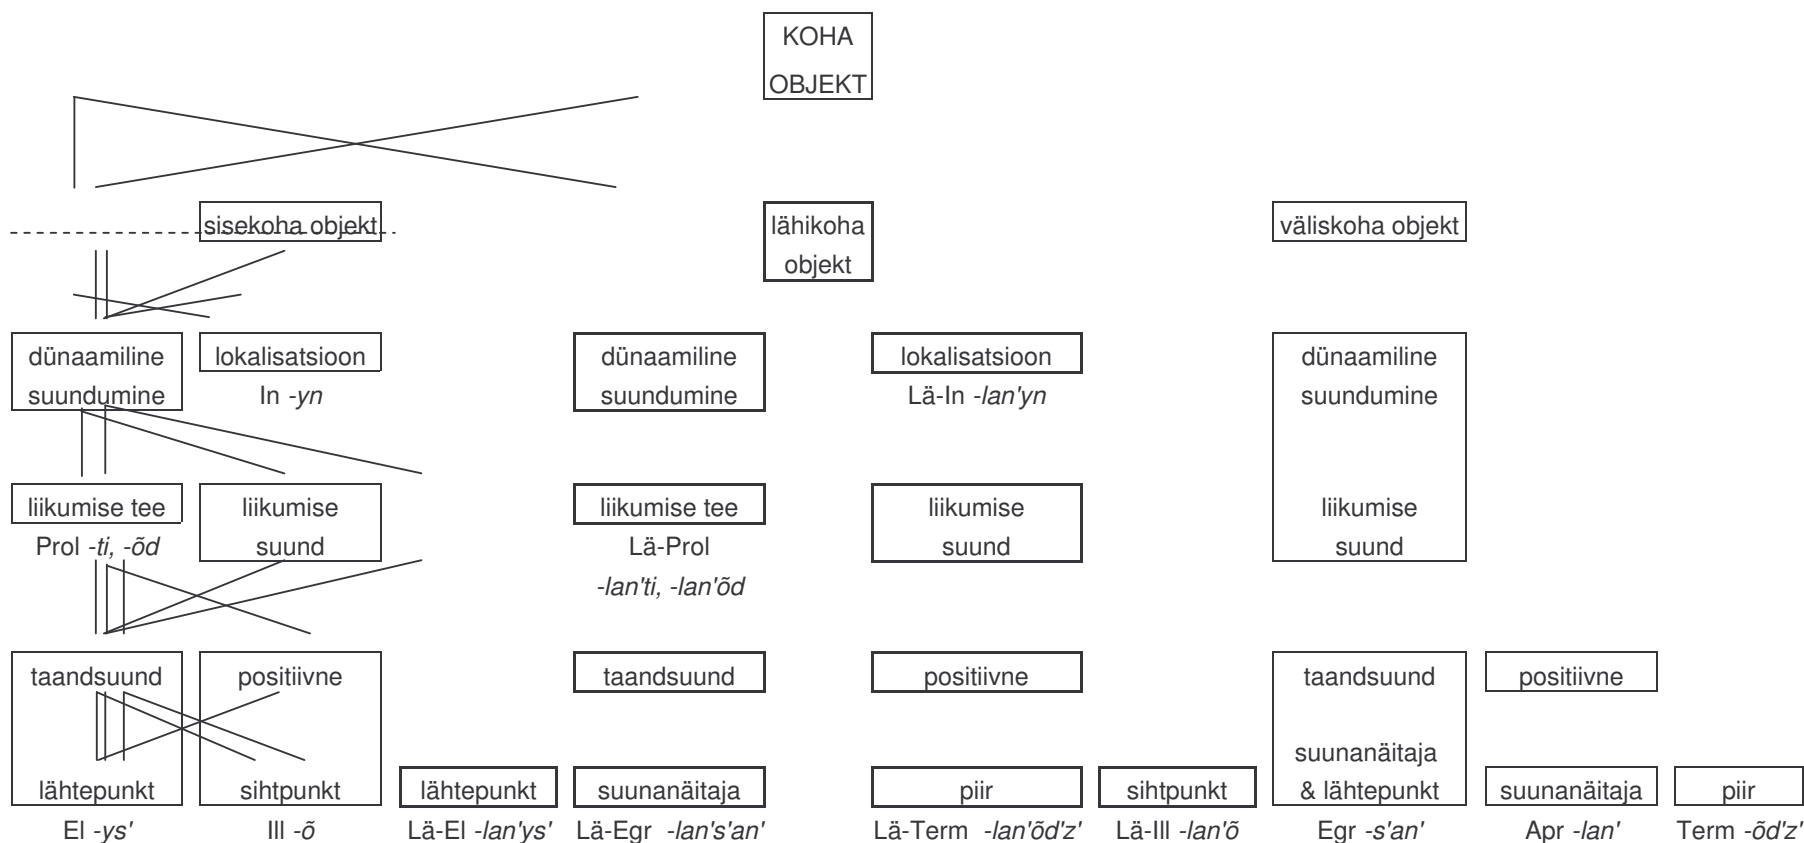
KOHA OBJEKT

sisekoha objekt

lähikoha objekt

väliskoha objekt

dünaamiline suundumine

lokalisatsioon
In *-yn*

dünaamiline suundumine

lokalisatsioon
Lä-In *-lan'yn*

dünaamiline suundumine

liikumise tee
Prol *-ti, -õd*

liikumise suund

liikumise tee
Lä-Prol
*-lan'ti, -lan'õd*

liikumise suund

liikumise suund

taandsuund

positiivne

taandsuund

positiivne

taandsuund

positiivne

lähtepunkt
El *-ys'*

sihtpunkt
Ill *-õ*

lähtepunkt
Lä-El *-lan'ys'*

suunanäitaja
Lä-Egr *-lan's'an'*

piir
Lä-Term *-lan'õd'z'*

sihtpunkt
Lä-Ill *-lan'õ*

suunanäitaja & lähtepunkt
Egr *-s'an'*

suunanäitaja
Apr *-lan'*

piir
Term *-õd'z'*